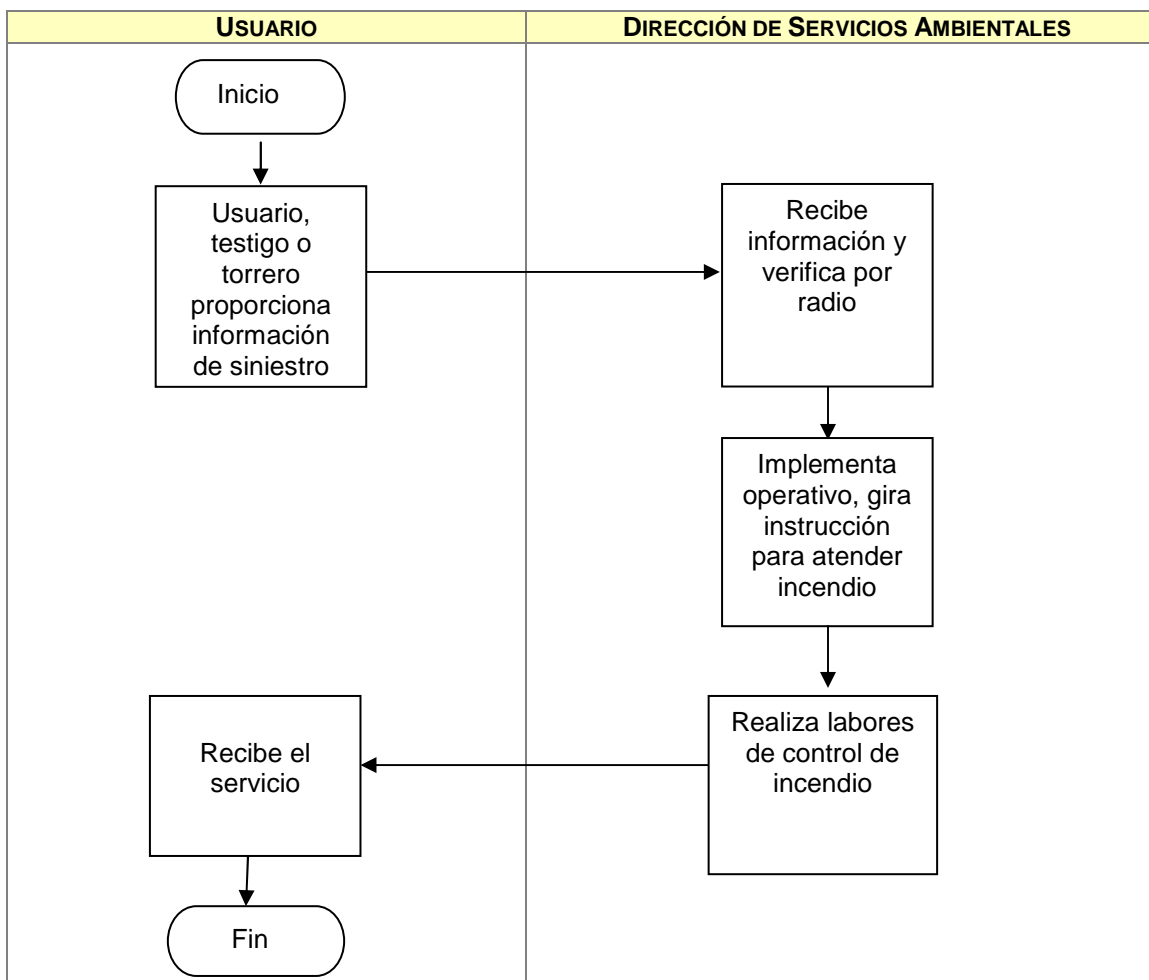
USUARIO

DIRECCIÓN DE SERVICIOS AMBIENTALES

Inicio

Usuario, testigo o torrero proporciona información de siniestro

Recibe información y verifica por radio

Implementa operativo, gira instrucción para atender incendio

Realiza labores de control de incendio

Recibe el servicio

Fin